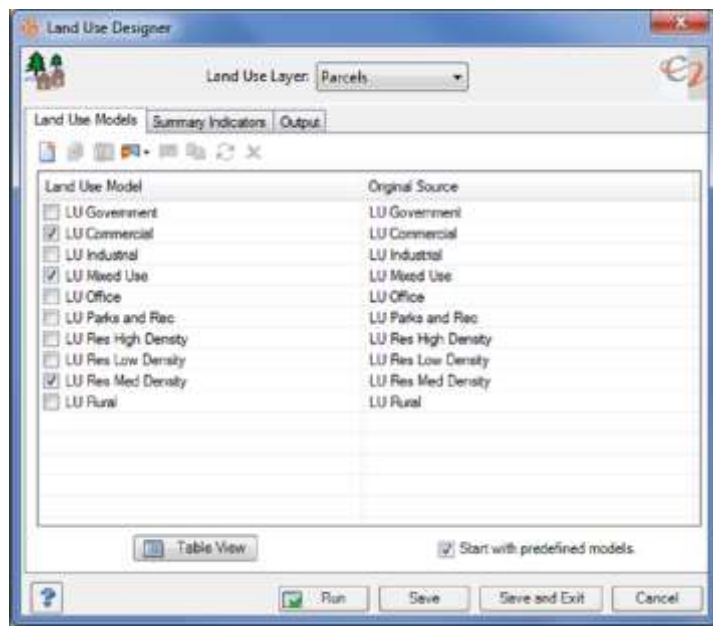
Land Use Designer

Land Use Layer: Parcels

Land Use Models | Summary Indicators | Output

| Land Use Model | Original Source |
|---|---|
| LU Government | LU Government |
| LU Commercial | LU Commercial |
| LU Industrial | LU Industrial |
| LU Mixed Use | LU Mixed Use |
| LU Office | LU Office |
| LU Parks and Rec | LU Parks and Rec |
| LU Res High Density | LU Res High Density |
| LU Res Low Density | LU Res Low Density |
| LU Res Med Density | LU Res Med Density |
| LU Rural | LU Rural |

Table View

Start with predefined models.

?

Run

Save

Save and Exit

Cancel